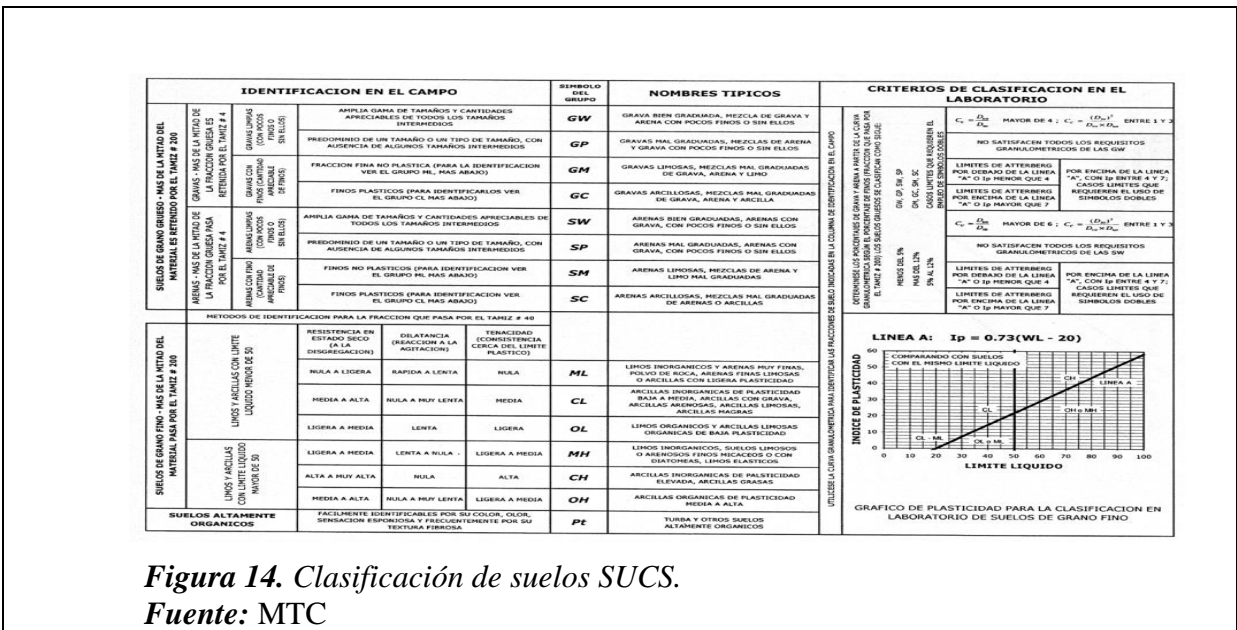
IDENTIFICACION EN EL CAMPO

SIMBOLO DEL GRUPO

NOMBRES TIPICOS

CRITERIOS DE CLASIFICACION EN EL LABORATORIO

SUELOS DE GRANO GRUESO - MAS DE LA MITAD DEL MATERIAL ES RETENIDO POR EL TAMIZ # 200

GRAVAS - MAS DE LA MITAD DE LA FRACCION GRUESA ES RETENIDA POR EL TAMIZ # 4

GRAVAS LIMPIAS (CON POCOS FINOS O SIN ELLOS)

GRAVAS CON FINOS (CANTIDAD APRECIABLE DE FINOS)

ARENAS - MAS DE LA MITAD DE LA FRACCION GRUESA PASA POR EL TAMIZ # 4

ARENAS LIMPIAS (CON POCOS FINOS O SIN ELLOS)

ARENAS CON FINO (CANTIDAD APRECIABLE DE FINOS)

| Identificación | Símbolo | Nombres típicos |
|---|---|---|
| AMPLIA GAMA DE TAMAÑOS Y CANTIDADES APRECIABLES DE TODOS LOS TAMAÑOS INTERMEDIOS | GW | GRAVA BIEN GRADUADA, MEZCLA DE GRAVA Y ARENA CON POCOS FINOS O SIN ELLOS |
| PREDOMINIO DE UN TAMAÑO O UN TIPO DE TAMAÑO, CON AUSENCIA DE ALGUNOS TAMAÑOS INTERMEDIOS | GP | GRAVAS MAL GRADUADAS, MEZCLAS DE ARENA Y GRAVA CON POCOS FINOS O SIN ELLOS |
| FRACCION FINA NO PLASTICA (PARA LA IDENTIFICACION VER EL GRUPO ML, MAS ABAJO) | GM | GRAVAS LIMOSAS, MEZCLAS MAL GRADUADAS DE GRAVA, ARENA Y LIMO |
| FINOS PLASTICOS (PARA IDENTIFICARLOS VER EL GRUPO CL MAS ABAJO) | GC | GRAVAS ARCILLOSAS, MEZCLAS MAL GRADUADAS DE GRAVA, ARENA Y ARCILLA |
| AMPLIA GAMA DE TAMAÑOS Y CANTIDADES APRECIABLES DE TODOS LOS TAMAÑOS INTERMEDIOS | SW | ARENAS BIEN GRADUADAS, ARENAS CON GRAVA, CON POCOS FINOS O SIN ELLOS |
| PREDOMINIO DE UN TAMAÑO O UN TIPO DE TAMAÑO, CON AUSENCIA DE ALGUNOS TAMAÑOS INTERMEDIOS | SP | ARENAS MAL GRADUADAS, ARENAS CON GRAVA, CON POCOS FINOS O SIN ELLOS |
| FINOS NO PLASTICOS (PARA IDENTIFICACION VER EL GRUPO ML MAS ABAJO) | SM | ARENAS LIMOSAS, MEZCLAS DE ARENA Y LIMO MAL GRADUADAS |
| FINOS PLASTICOS (PARA IDENTIFICACION VER EL GRUPO CL MAS ABAJO) | SC | ARENAS ARCILLOSAS, MEZCLAS MAL GRADUADAS DE ARENAS O ARCILLAS |

METODOS DE IDENTIFICACION PARA LA FRACCION QUE PASA POR EL TAMIZ # 40

SUELOS DE GRANO FINO - MAS DE LA MITAD DEL MATERIAL PASA POR EL TAMIZ # 200

LIMOS Y ARCILLAS CON LIMITE LIQUIDO MENOR DE 50

LIMOS Y ARCILLAS CON LIMITE LIQUIDO MAYOR DE 50

| RESISTENCIA EN ESTADO SECO (A LA DISGREGACION) | DILATANCIA (REACCION A LA AGITACION) | TENACIDAD (CONSISTENCIA CERCA DEL LIMITE PLASTICO) | Símbolo | Nombres típicos |
|---|---|---|---|---|
| NULA A LIGERA | RAPIDA A LENTA | NULA | ML | LIMOS INORGANICOS Y ARENAS MUY FINAS, POLVO DE ROCA, ARENAS FINAS LIMOSAS O ARCILLAS CON LIGERA PLASTICIDAD |
| MEDIA A ALTA | NULA A MUY LENTA | MEDIA | CL | ARCILLAS INORGANICAS DE PLASTICIDAD BAJA A MEDIA, ARCILLAS CON GRAVA, ARCILLAS ARENOSAS, ARCILLAS LIMOSAS, ARCILLAS MAGRAS |
| LIGERA A MEDIA | LENTA | LIGERA | OL | LIMOS ORGANICOS Y ARCILLAS LIMOSAS ORGANICAS DE BAJA PLASTICIDAD |
| LIGERA A MEDIA | LENTA A NULA | LIGERA A MEDIA | MH | LIMOS INORGANICOS, SUELOS LIMOSOS O ARENOSOS FINOS MICACEOS O CON DIATOMEAS, LIMOS ELASTICOS |
| ALTA A MUY ALTA | NULA | ALTA | CH | ARCILLAS INORGANICAS DE PALSTICIDAD ELEVADA, ARCILLAS GRASAS |
| MEDIA A ALTA | NULA A MUY LENTA | LIGERA A MEDIA | OH | ARCILLAS ORGANICAS DE PLASTICIDAD MEDIA A ALTA |

SUELOS ALTAMENTE ORGANICOS — FACILMENTE IDENTIFICABLES POR SU COLOR, OLOR, SENSACION ESPONJOSA Y FRECUENTEMENTE POR SU TEXTURA FIBROSA — Pt — TURBA Y OTROS SUELOS ALTAMENTE ORGANICOS

UTILICESE LA CURVA GRANULOMETRICA PARA IDENTIFICAR LAS FRACCIONES DE SUELO INDICADAS EN LA COLUMNA DE IDENTIFICACION EN EL CAMPO

DETERMINESE LOS PORCENTAJES DE GRAVA Y ARENA A PARTIR DE LA CURVA GRANULOMETRICA SEGUN EL PORCENTAJE DE FRACCION FINA (FRACCION QUE PASA POR EL TAMIZ # 200) LOS SUELOS GRUESOS SE CLASIFICAN COMO SIGUE:

MENOS DEL 5% GW, GP, SW, SP
MAS DEL 12% GM, GC, SM, SC
5% AL 12% CASOS LIMITES QUE REQUIEREN EL EMPLEO DE SIMBOLOS DOBLES

$C_u = \frac{D_{60}}{D_{10}}$ MAYOR DE 4 ; $C_c = \frac{(D_{30})^2}{D_{10} \times D_{60}}$ ENTRE 1 Y 3

NO SATISFACEN TODOS LOS REQUISITOS GRANULOMETRICOS DE LAS GW

LIMITES DE ATTERBERG POR DEBAJO DE LA LINEA "A" O Ip MENOR QUE 4

LIMITES DE ATTERBERG POR ENCIMA DE LA LINEA "A" CON Ip MAYOR QUE 7

POR ENCIMA DE LA LINEA "A", CON Ip ENTRE 4 Y 7; CASOS LIMITES QUE REQUIEREN EL USO DE SIMBOLOS DOBLES

$C_u = \frac{D_{60}}{D_{10}}$ MAYOR DE 6 ; $C_c = \frac{(D_{30})^2}{D_{10} \times D_{60}}$ ENTRE 1 Y 3

NO SATISFACEN TODOS LOS REQUISITOS GRANULOMETRICOS DE LAS SW

LIMITES DE ATTERBERG POR DEBAJO DE LA LINEA "A" O Ip MENOR QUE 4

LIMITES DE ATTERBERG POR ENCIMA DE LA LINEA "A" O Ip MAYOR QUE 7

POR ENCIMA DE LA LINEA "A", CON Ip ENTRE 4 Y 7; CASOS LIMITES QUE REQUIEREN EL USO DE SIMBOLOS DOBLES

LINEA A: Ip = 0.73(WL - 20)

COMPARANDO CON SUELOS CON EL MISMO LIMITE LIQUIDO

INDICE DE PLASTICIDAD

60 50 40 30 20 10 0

CH
LINEA A
CL
OH o MH
CL - ML
OL o ML

0 10 20 30 40 50 60 70 80 90 100
LIMITE LIQUIDO

GRAFICO DE PLASTICIDAD PARA LA CLASIFICACION EN LABORATORIO DE SUELOS DE GRANO FINO

Figura 14. Clasificación de suelos SUCS.
Fuente: MTC